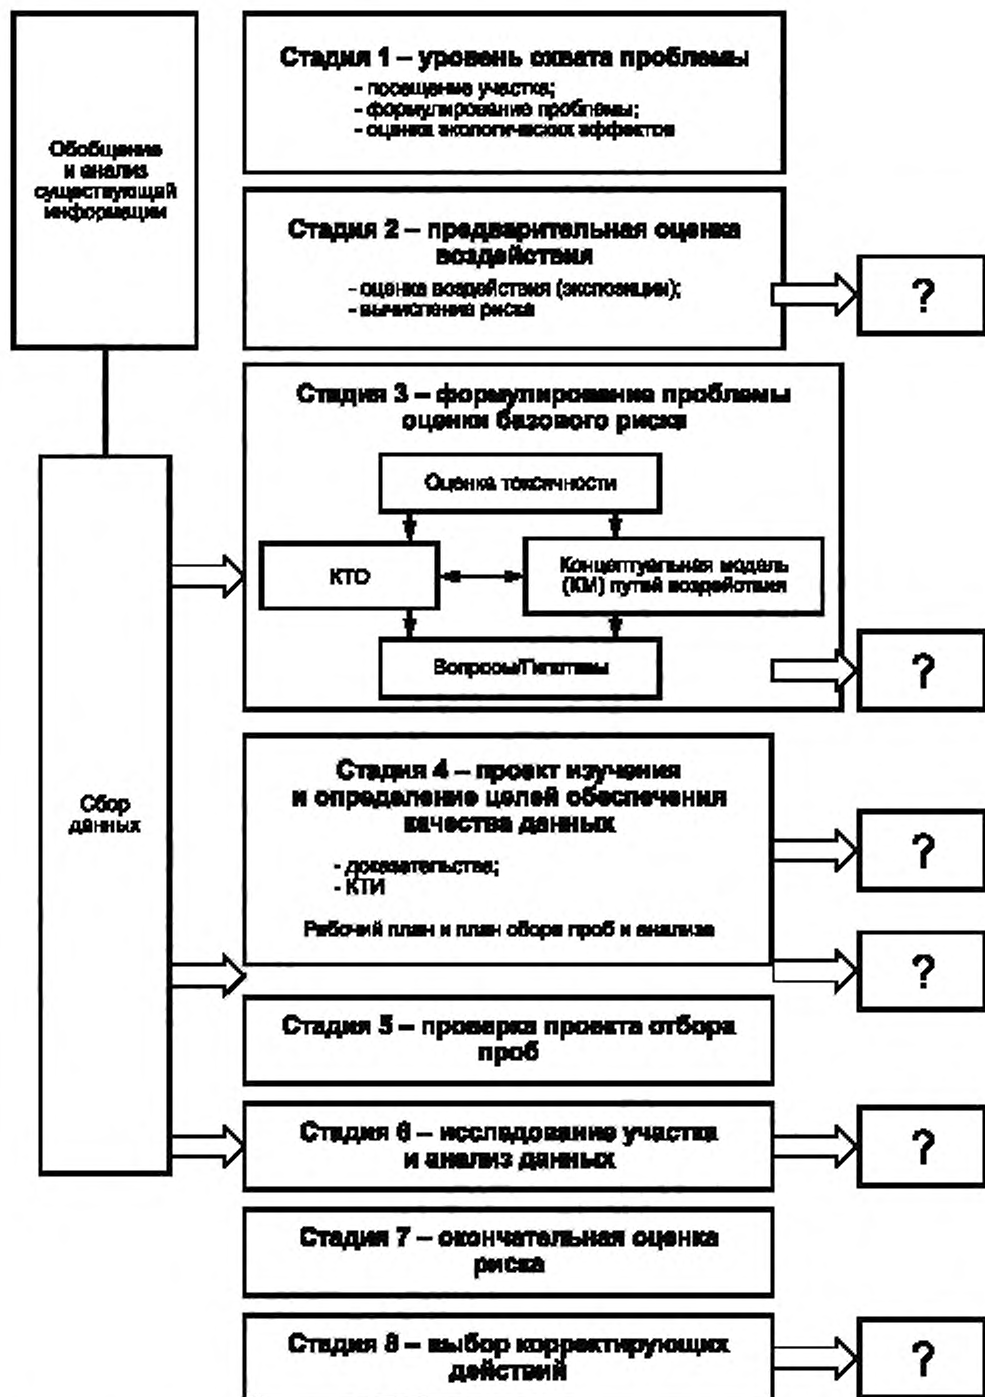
Обобщение и анализ существующей информации

Стадия 1 – уровень охвата проблемы

- посещение участка;
- формулирование проблемы;
- оценка экологических эффектов

Стадия 2 – предварительная оценка воздействия

- оценка воздействия (экспозиции);
- вычисление риска

?

Стадия 3 – формулирование проблемы оценки базового риска

Оценка токсичности

КТО

Концептуальная модель (КМ) путей воздействия

Вопросы/Гипотезы

?

Сбор данных

Стадия 4 – проект изучения и определение целей обеспечения качества данных

- доказательства;
- КТИ

Рабочий план и план отбора проб и анализа

?

?

Стадия 5 – проверка проекта отбора проб

Стадия 6 – исследование участка и анализ данных

?

Стадия 7 – окончательная оценка риска

Стадия 8 – выбор корректирующих действий

?